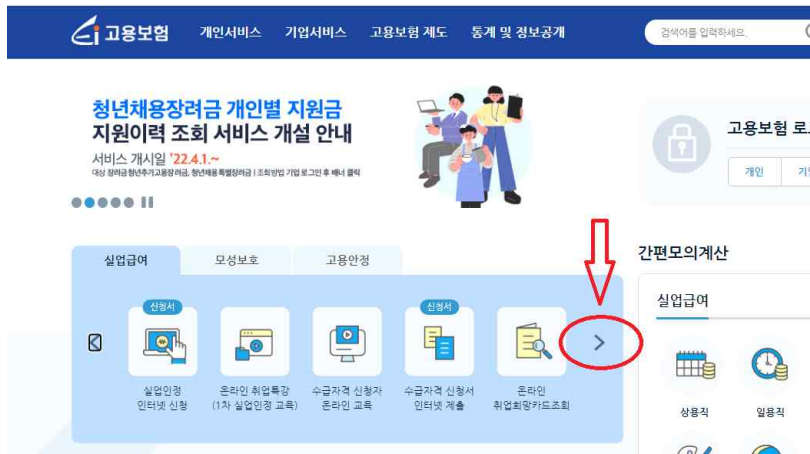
고용보험 개인서비스 기업서비스 고용보험 제도 통계 및 정보공개

검색어를 입력하세요.

청년채용장려금 개인별 지원금
지원이력 조회 서비스 개설 안내

서비스 개시일 '22.4.1.~

대상 장려금 청년추가고용장려금, 청년채용 특별장려금 | 조회방법 기업 로그인 후 배너 클릭

고용보험 로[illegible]

개인 기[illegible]

실업급여 모성보호 고용안정

신청서

실업인정 인터넷 신청

온라인 취업특강 (1차 실업인정 교육)

수급자격 신청자 온라인 교육

신청서

수급자격 신청서 인터넷 제출

온라인 취업희망카드조회

간편모의계산

실업급여

상용직

일용직